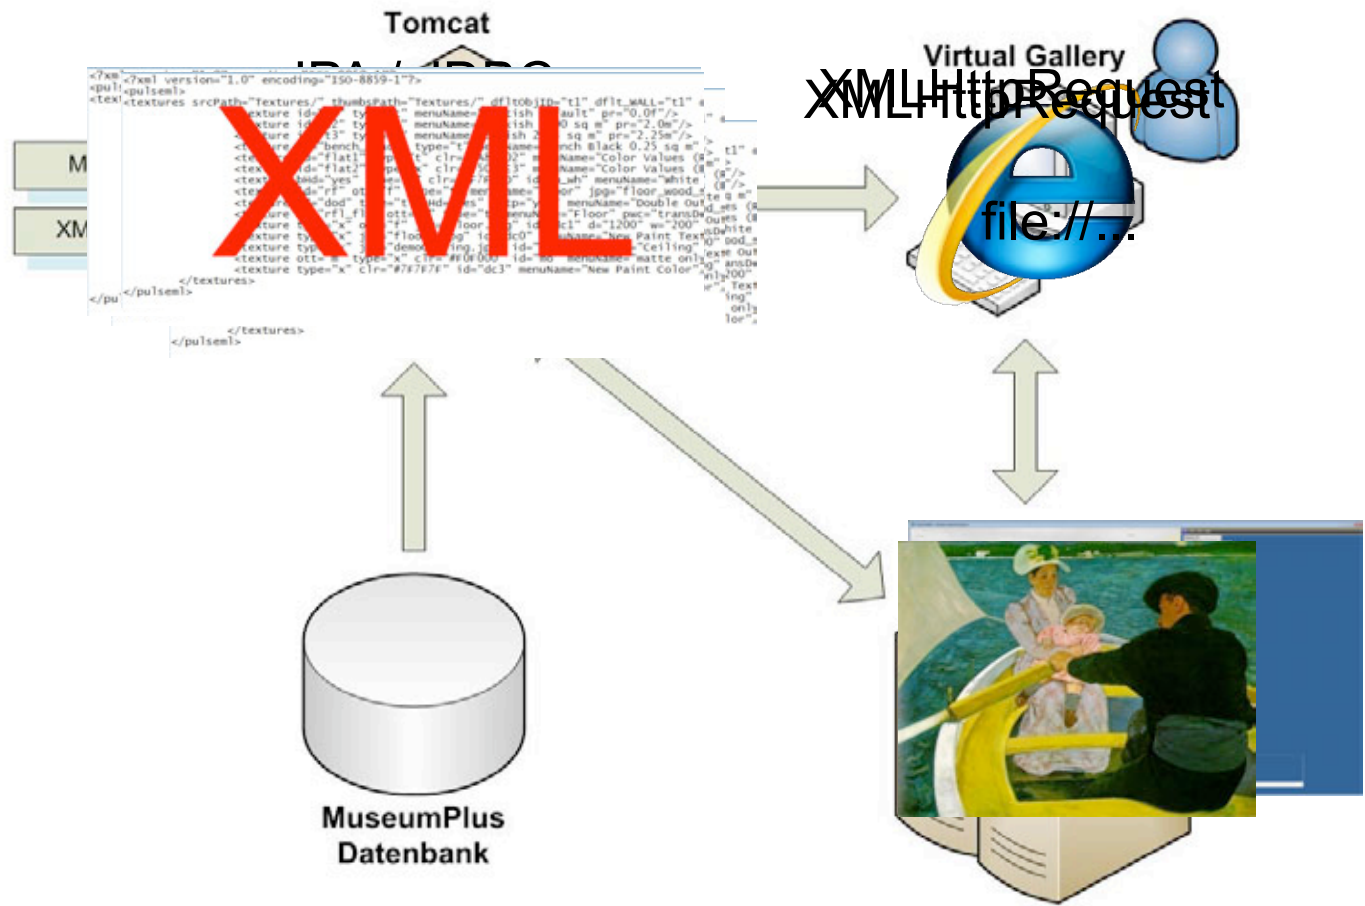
Tomcat

JPA / JDBC

M

XM

<?xml version="1.0" encoding="ISO-8859-1"?>
<pulseml>
<textures srcPath="Textures/" thumbsPath="Textures/" dfltObjID="t1" dflt_WALL="t1"

XML

</textures>
</pulseml>

</textures>
</pulseml>

Virtual Gallery

XMLHttpRequest

XMLHttpRequest

file://...

MuseumPlus Datenbank